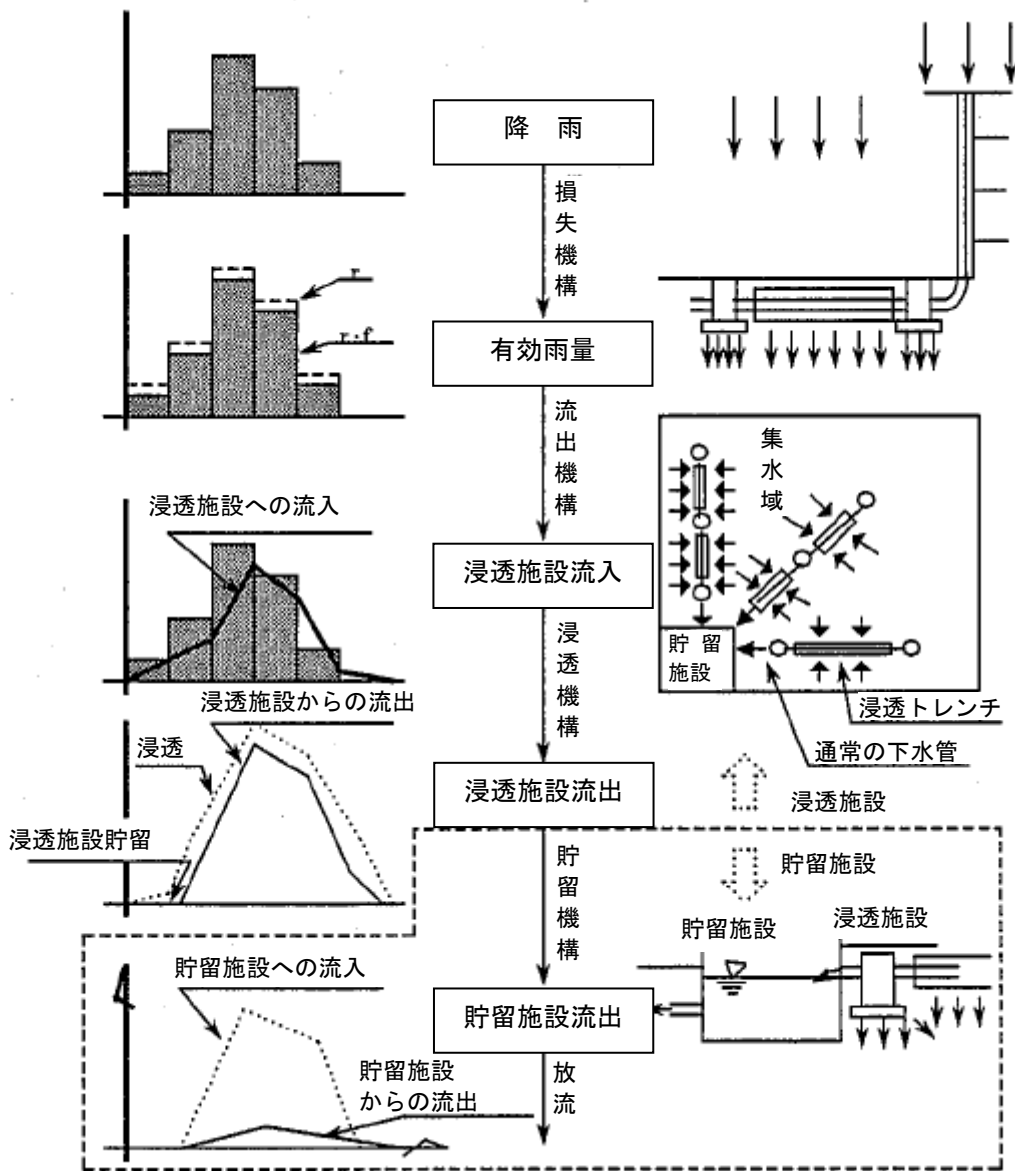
降 雨

損失機構

r

r・f

有効雨量

流出機構

集水域

浸透施設への流入

浸透施設流入

貯留施設

浸透機構

浸透施設からの流出

浸透トレンチ

浸透

通常の下水管

浸透施設流出

浸透施設

浸透施設貯留

貯留機構

貯留施設

貯留施設

浸透施設

貯留施設への流入

貯留施設流出

貯留施設からの流出

放流